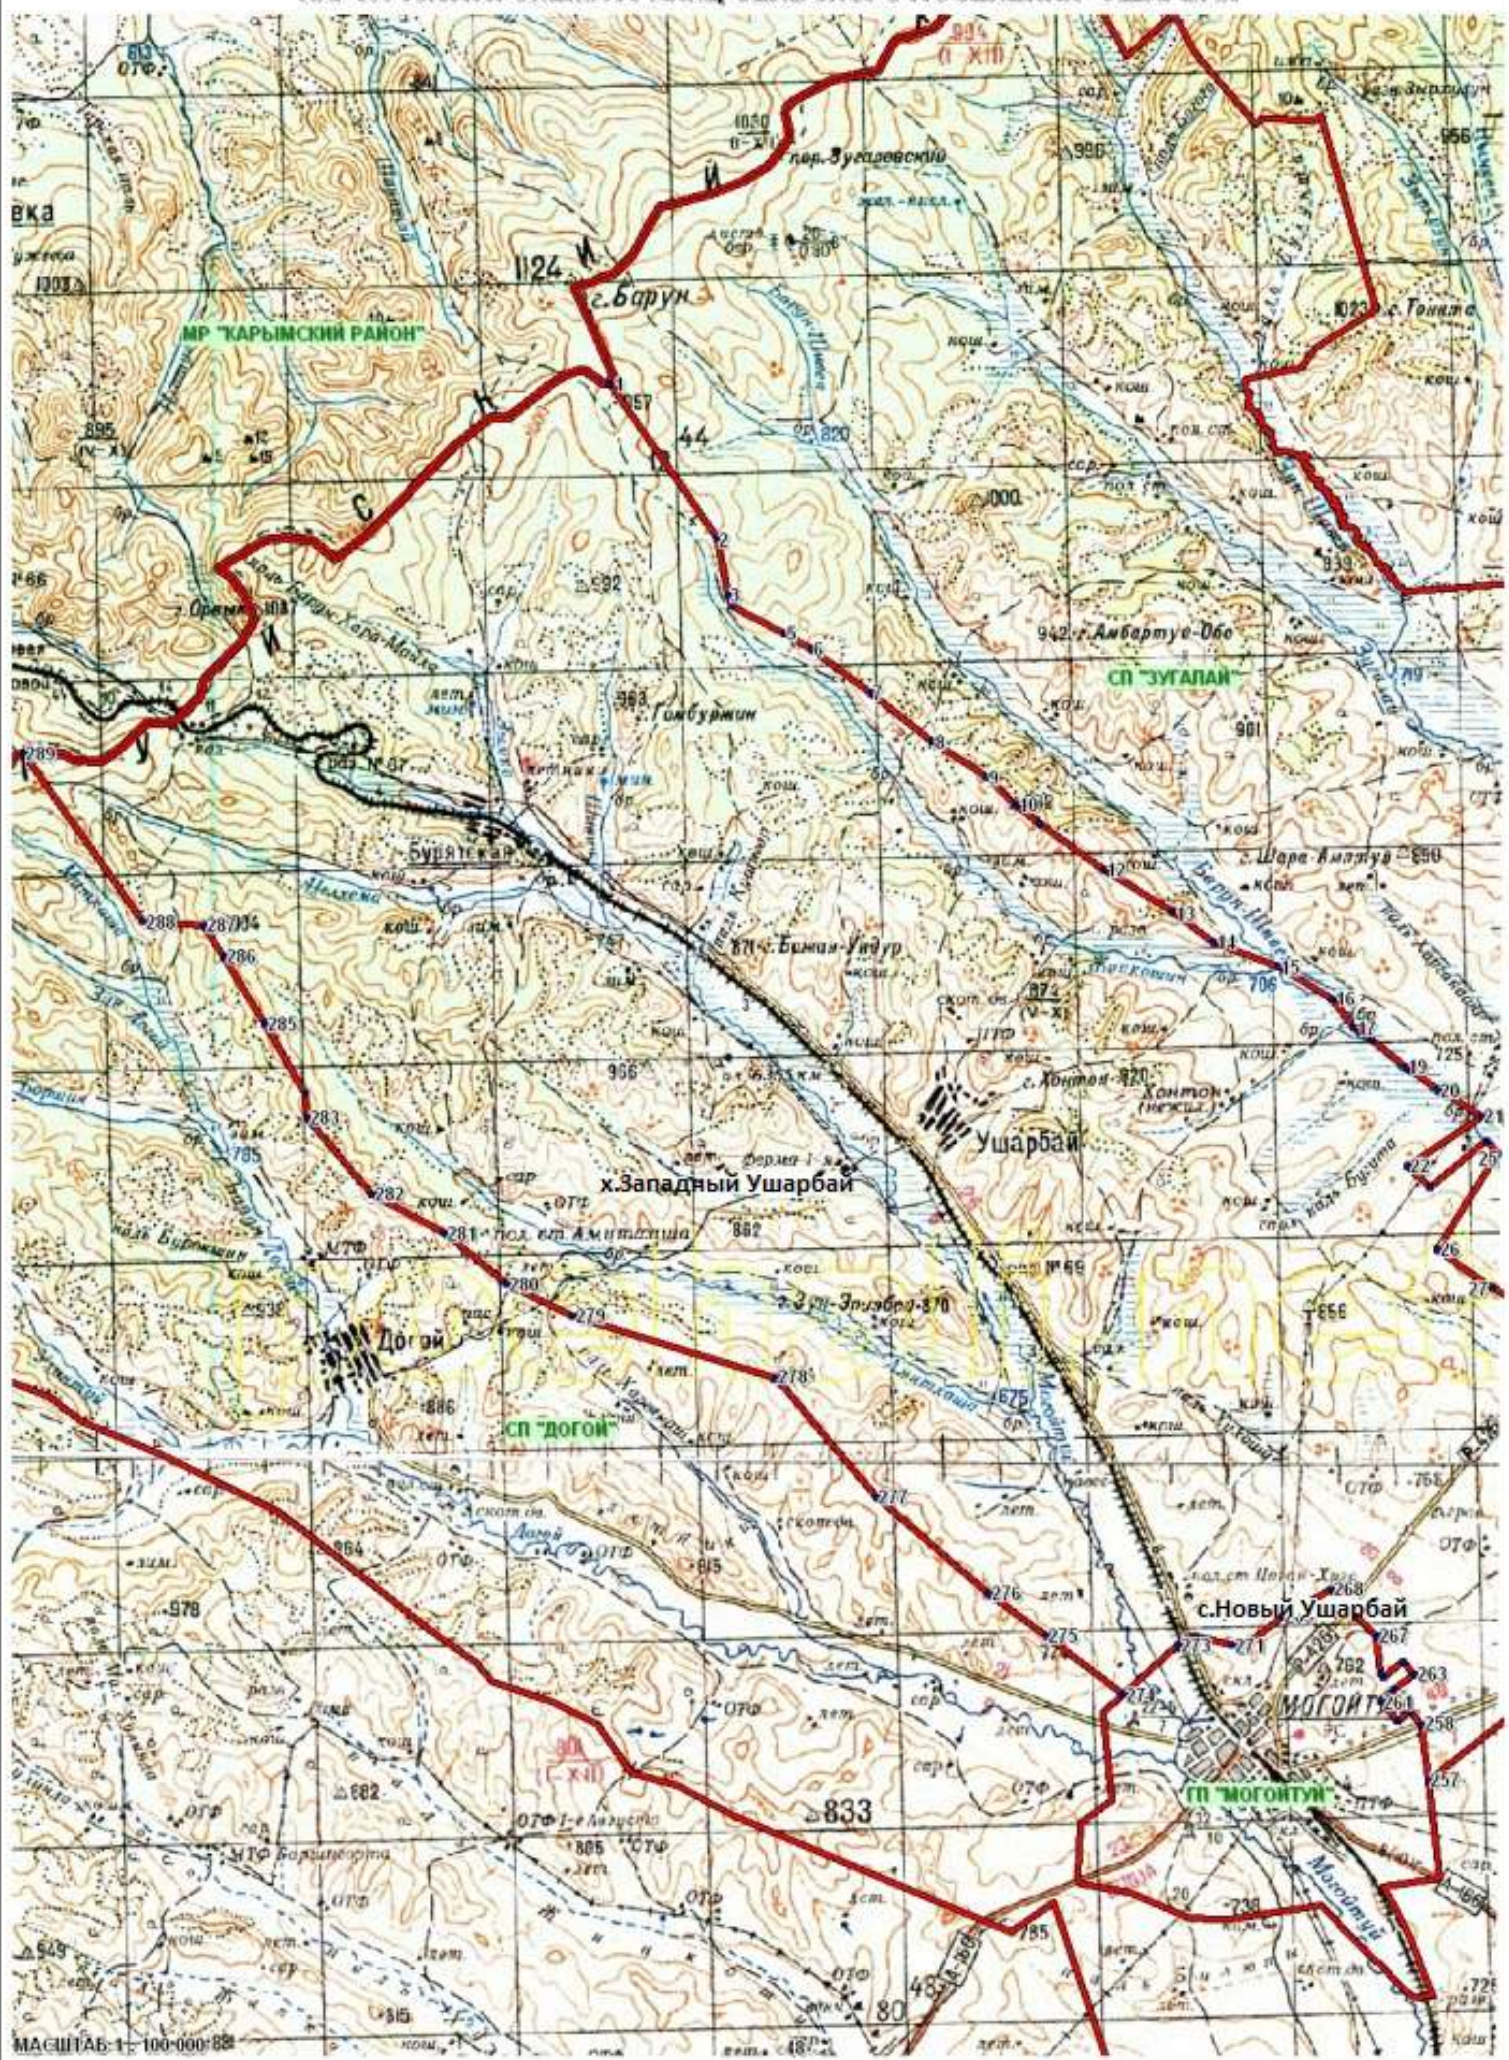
МР "КАРЫМСКИЙ РАЙОН"

г.Барун

пер.Зугалайский

СП "ЗУГАЛАЙ"

г.Амбартуе-Обе

Гомбуржин

Бурятская

Ушарбай

х.Западный Ушарбай

Догой

СП "ДОГОЙ"

с.Новый Ушарбай

МОГОЙТУЙ

ГП "МОГОЙТУЙ"

833

МАСШТАБ 1 : 100 000